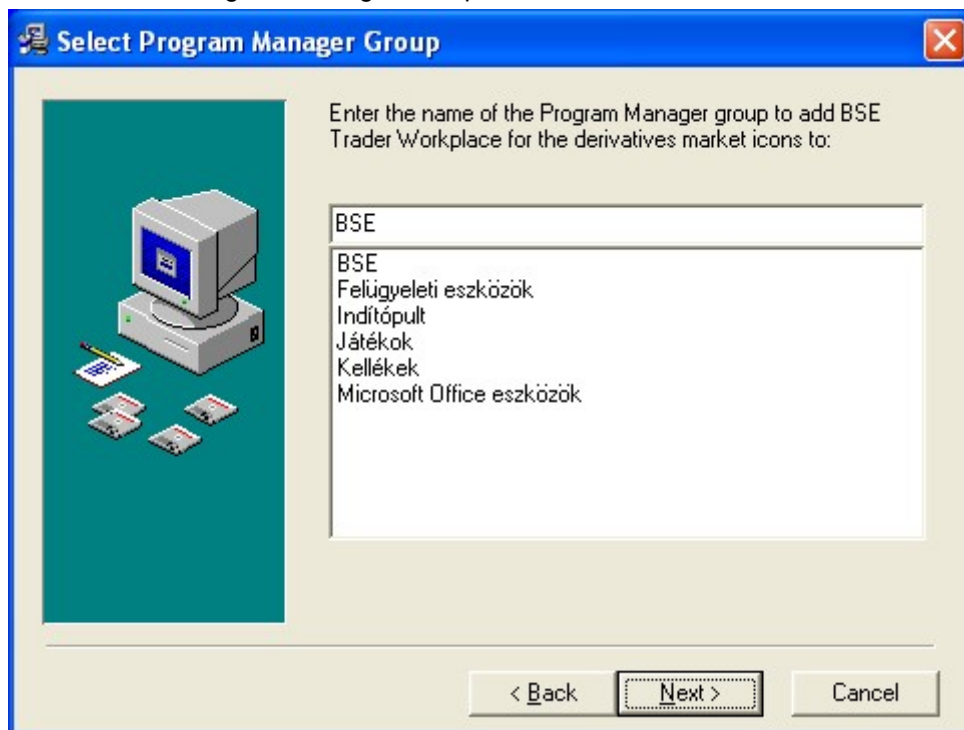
Select Program Manager Group

Enter the name of the Program Manager group to add BSE Trader Workplace for the derivatives market icons to:

BSE

BSE
Felügyeleti eszközök
Indítópult
Játékok
Kellékek
Microsoft Office eszközök

< Back
Next >
Cancel